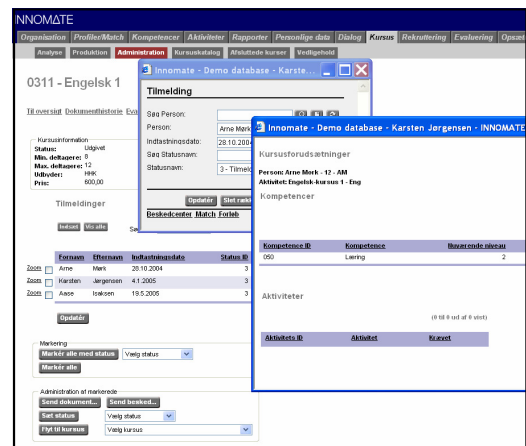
INNOMATE

Organisation | Profiler/Match | Kompetencer | Aktiviteter | Rapporter | Personlige data | Dialog | Kursus | Rekruttering | Evaluering | Opsæt

Analyse | Produktion | Administration | Kursuskatalog | Afsluttede kurser | Vedligehold

0311 - Engelsk 1

Til oversigt Dokumenthistorie Eva

Kursusinformation
Status: Udgivet
Min. deltagere: 8
Max. deltagere: 12
Udbyder: HHK
Pris: 600,00

Tilmeldinger

Indsæt Vis alle

| | Fornavn | Efternavn | Indtastningsdato | Status ID |
|---|---|---|---|---|
| Zoom | Arne | Mørk | 28.10.2004 | 3 |
| Zoom | Karsten | Jørgensen | 4.1.2005 | 3 |
| Zoom | Aase | Isaksen | 19.5.2005 | 3 |

Opdatér

Markering
Markér alle med status | Vælg status
Markér alle

Administration af markerede
Send dokument... | Send besked...
Sæt status | Vælg status
Flyt til kursus | Vælg kursus

Innomate - Demo database - Karste...

Tilmelding

Søg Person:
Person: Arne Mørk
Indtastningsdato: 28.10.2004
Søg Statusnavn:
Statusnavn: 3 - Tilmeld

Opdatér | Slet række

Beskedcenter | Match | Forløb

Innomate - Demo database - Karsten Jørgensen - INNOMATE

Kursusforudsætninger

Person: Arne Mork - 12 - AM
Aktivitet: Engelsk-kursus 1 - Eng

Kompetencer

| Kompetence ID | Kompetence | Nuværende niveau |
|---|---|---|
| 050 | Læring | 2 |

Aktiviteter

(0 til 0 ud af 0 vist)

| Aktivitets ID | Aktivitet | Krævet |
|---|---|---|